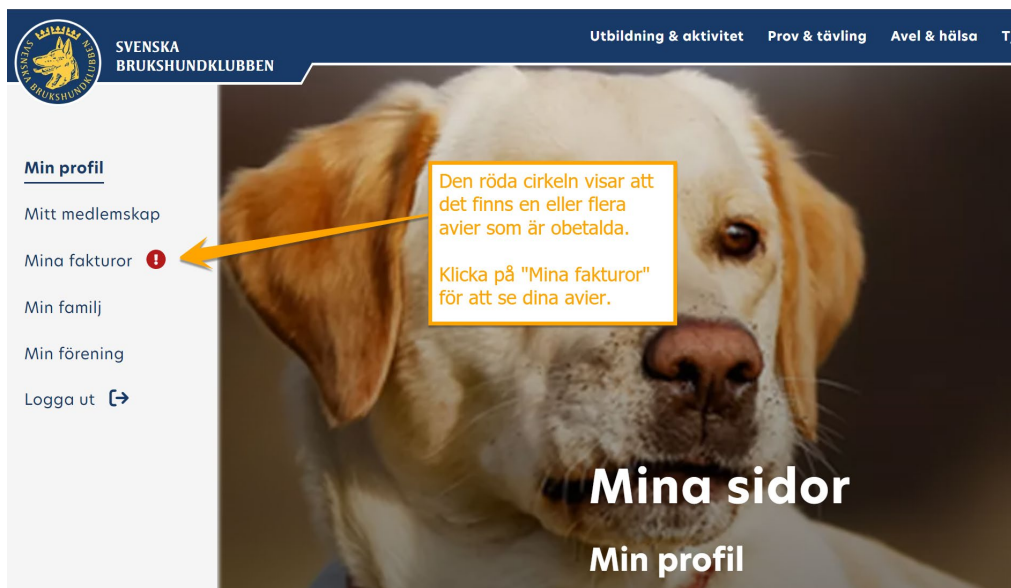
SVENSKA BRUKSHUNDKLUBBEN

SVENSKA BRUKSHUNDKLUBBEN

Utbildning & aktivitet Prov & tävling Avel & hälsa T

Min profil

Mitt medlemskap

Mina fakturor

Min familj

Min förening

Logga ut

Den röda cirkeln visar att det finns en eller flera avier som är obetalda.

Klicka på "Mina fakturor" för att se dina avier.

Mina sidor

Min profil